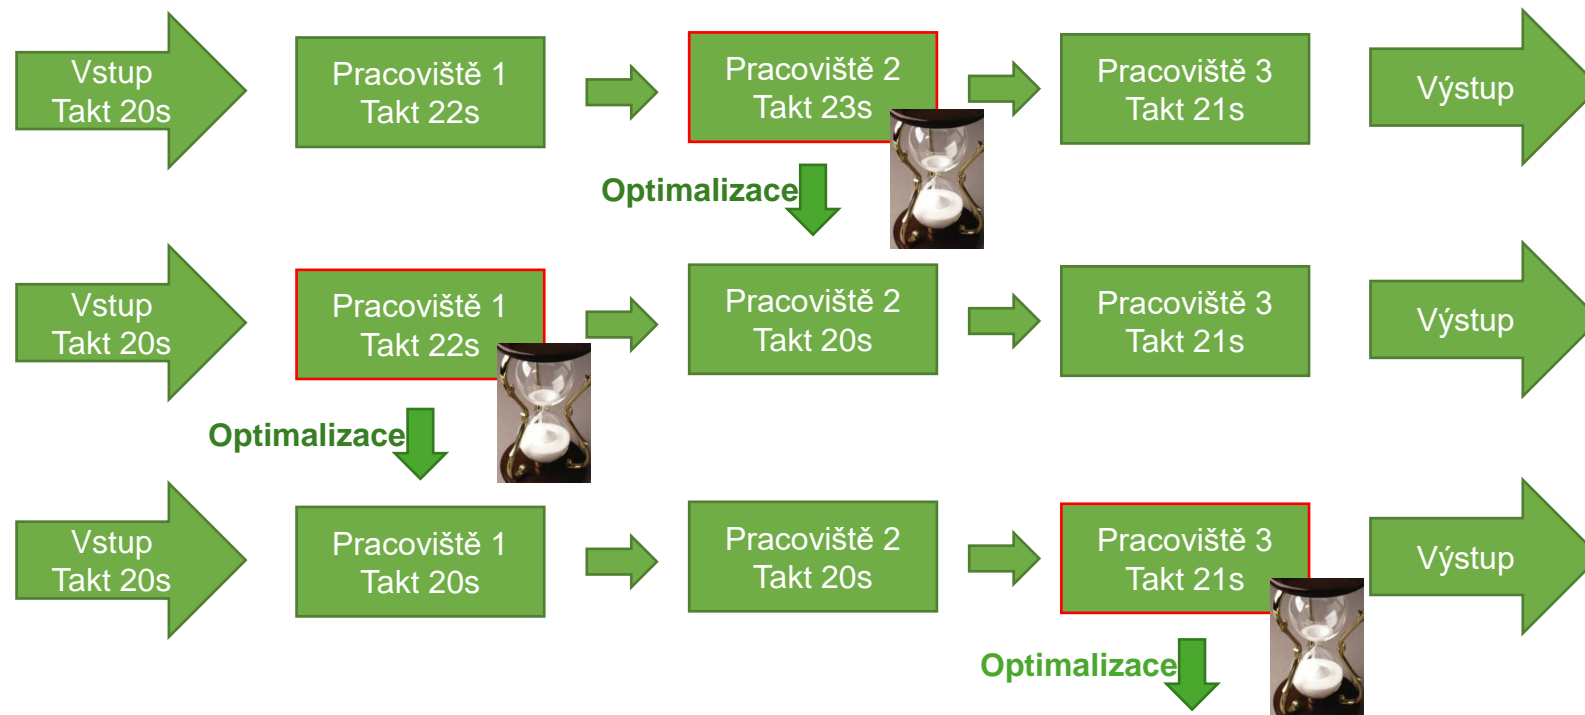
Vstup
Takt 20s

Pracoviště 1
Takt 22s

Pracoviště 2
Takt 23s

Pracoviště 3
Takt 21s

Výstup

Optimalizace

Vstup
Takt 20s

Pracoviště 1
Takt 22s

Pracoviště 2
Takt 20s

Pracoviště 3
Takt 21s

Výstup

Optimalizace

Vstup
Takt 20s

Pracoviště 1
Takt 20s

Pracoviště 2
Takt 20s

Pracoviště 3
Takt 21s

Výstup

Optimalizace